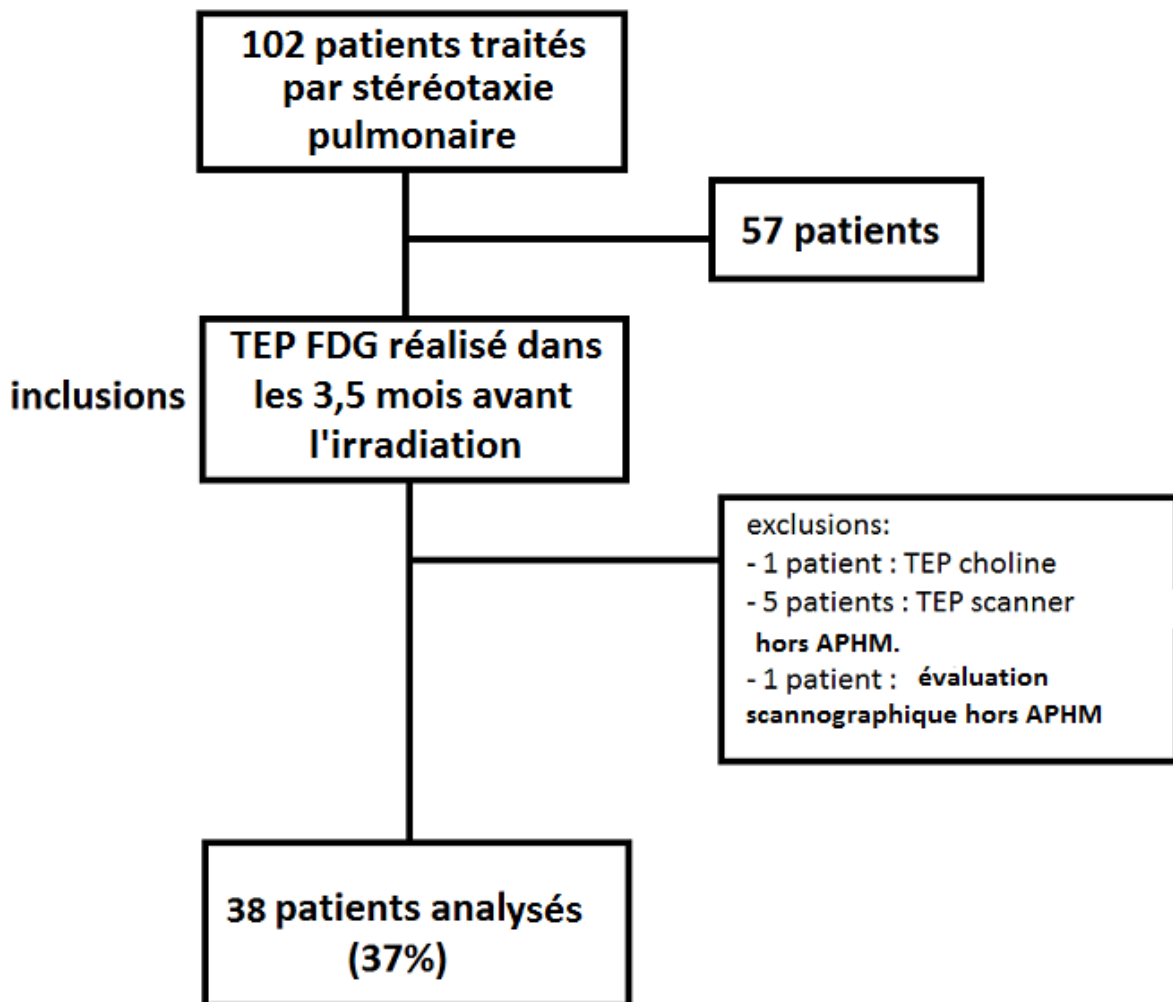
102 patients traités par stéréotaxie pulmonaire

57 patients

inclusions

TEP FDG réalisé dans les 3,5 mois avant l'irradiation

exclusions:
- 1 patient : TEP choline
- 5 patients : TEP scanner hors APHM.
- 1 patient : évaluation scannographique hors APHM

38 patients analysés (37%)